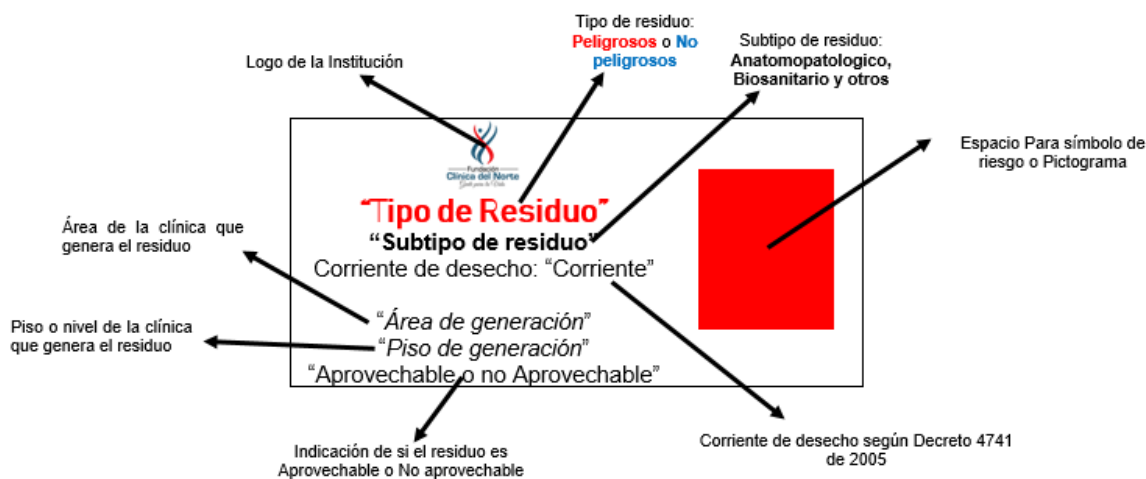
Tipo de residuo:
Peligrosos o No peligrosos

Logo de la Institución

Subtipo de residuo:
Anatomopatologico, Biosanitario y otros

Espacio Para símbolo de riesgo o Pictograma

Fundación
Clínica del Norte
Salud para la Vida

"Tipo de Residuo"
"Subtipo de residuo"
Corriente de desecho: "Corriente"

Área de la clínica que genera el residuo

"Área de generación"
"Piso de generación"
"Aprovechable o no Aprovechable"

Piso o nivel de la clínica que genera el residuo

Indicación de si el residuo es Aprovechable o No aprovechable

Corriente de desecho según Decreto 4741 de 2005